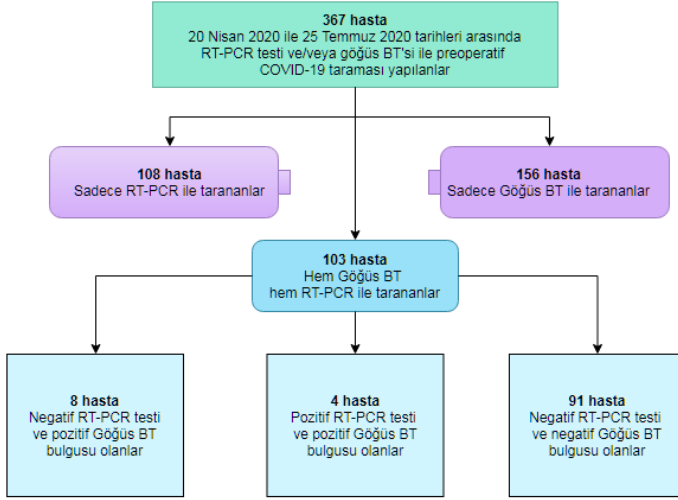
**367 hasta**
20 Nisan 2020 ile 25 Temmuz 2020 tarihleri arasında RT-PCR testi ve/veya göğüs BT'si ile preoperatif COVID-19 taraması yapılanlar

**108 hasta**
Sadece RT-PCR ile tarananlar

**156 hasta**
Sadece Göğüs BT ile tarananlar

**103 hasta**
Hem Göğüs BT hem RT-PCR ile tarananlar

**8 hasta**
Negatif RT-PCR testi ve pozitif Göğüs BT bulgusu olanlar

**4 hasta**
Pozitif RT-PCR testi ve pozitif Göğüs BT bulgusu olanlar

**91 hasta**
Negatif RT-PCR testi ve negatif Göğüs BT bulgusu olanlar